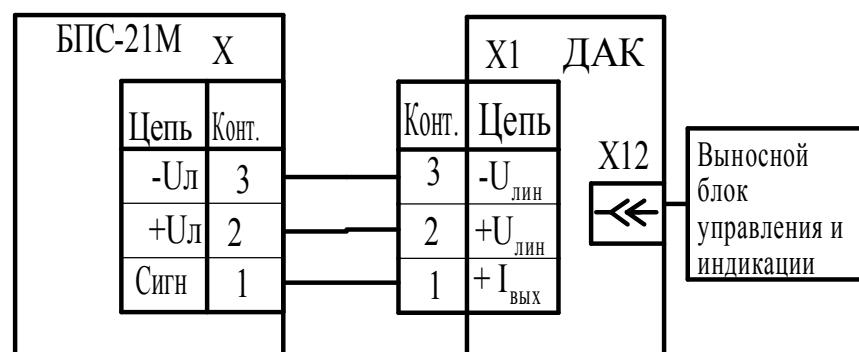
БПС-21М X

| Цепь | Конт. |
|---|---|
| -Uл | 3 |
| +Uл | 2 |
| Сигн | 1 |

X1 ДАК

| Конт. | Цепь |
|---|---|
| 3 | $-U_{лин}$ |
| 2 | $+U_{лин}$ |
| 1 | $+I_{вых}$ |

X12

Выносной блок управления и индикации